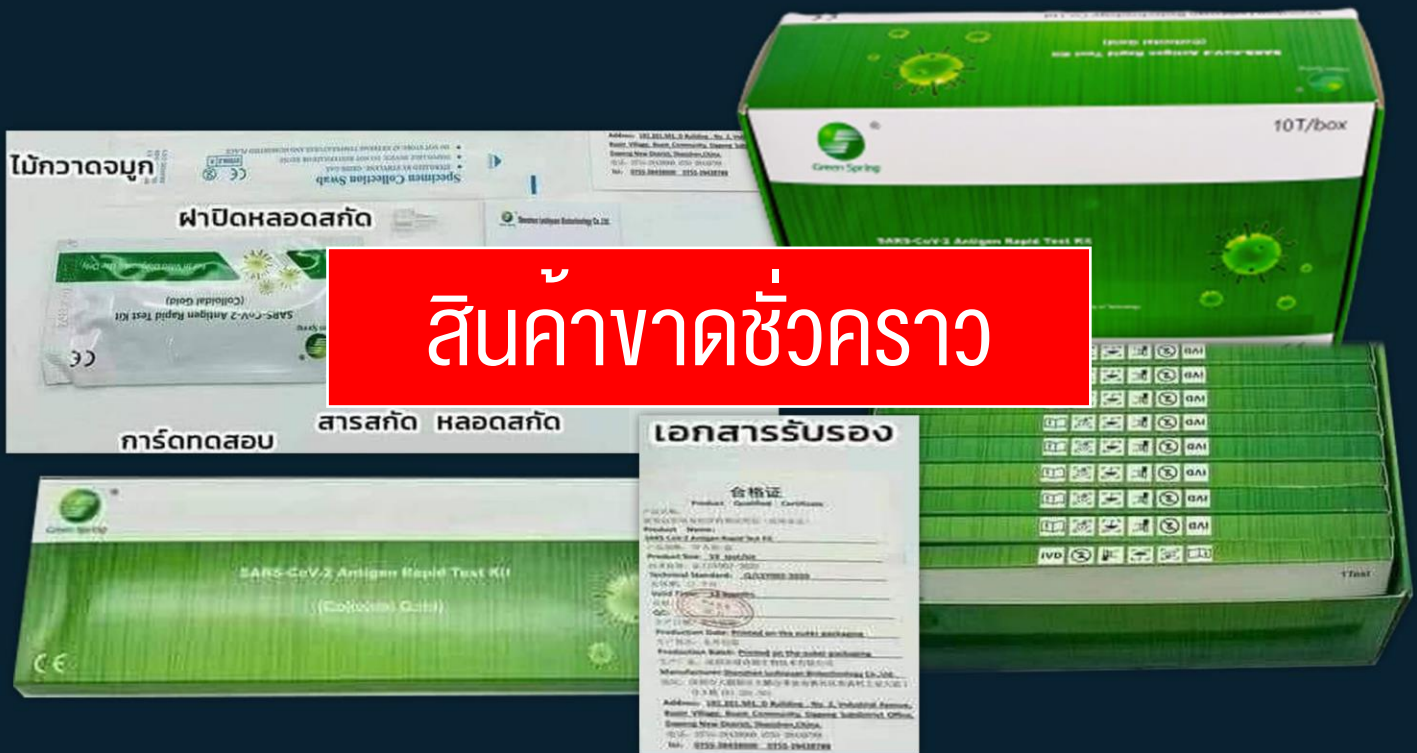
ไม้กวาดจมูก

Specimen Collection Swab

ฝาปิดหลอดสกัด

SARS-CoV-2 Antigen Rapid Test Kit
(Colloidal Gold)

CE

สารสกัด หลอดสกัด

การ์ดทดสอบ

Green Spring

10T/box

SARS-CoV-2 Antigen Rapid Test Kit

สินค้าขาดชั่วคราว

เอกสารรับรอง

合格证
Product Qualified Certificate

Product Name: SARS-CoV-2 Antigen Rapid Test Kit
Product Size:
Technical Standard:
Valid Time:
QC:
Production Date: Printed on the outer packaging
Production Batch: Printed on the outer packaging
Manufacturer: Shenzhen Lvshiyuan Biotechnology Co.,Ltd.
Address: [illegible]
Tel: 0755-28458000 0755-29438788

Green Spring

SARS-CoV-2 Antigen Rapid Test Kit
(Colloidal Gold)

CE

IVD

1Test